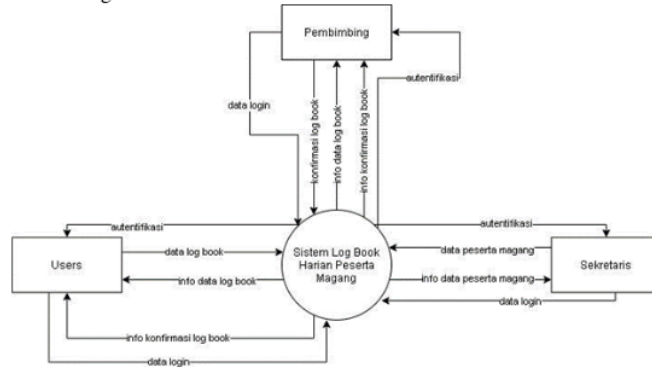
Pembimbing

data login

konfirmasi log book

info data log book

info konfirmasi log book

autentifikasi

autentifikasi

Users

data log book

info data log book

Sistem Log Book Harian Peserta Magang

autentifikasi

data peserta magang

info data peserta magang

data login

Sekretaris

info konfirmasi log book

data login